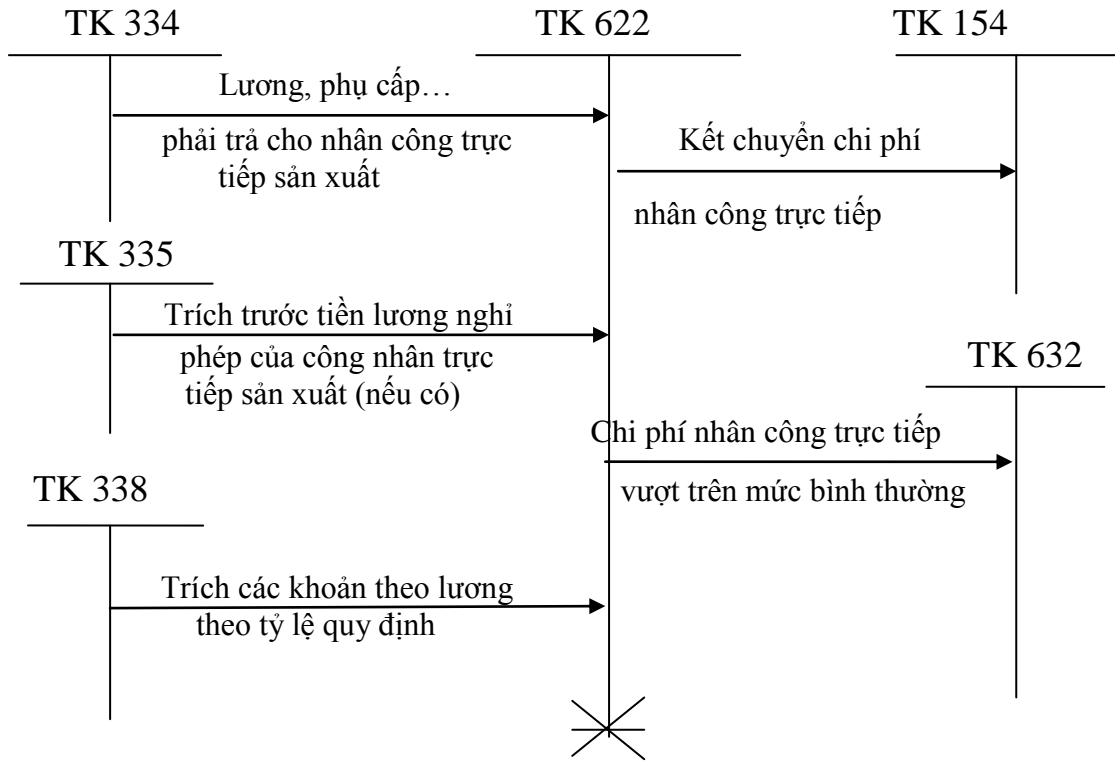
TK 334

TK 622

TK 154

Lương, phụ cấp…

phải trả cho nhân công trực tiếp sản xuất

Kết chuyển chi phí

nhân công trực tiếp

TK 335

Trích trước tiền lương nghỉ

phép của công nhân trực tiếp sản xuất (nếu có)

TK 632

Chi phí nhân công trực tiếp

vượt trên mức bình thường

TK 338

Trích các khoản theo lương

theo tỷ lệ quy định